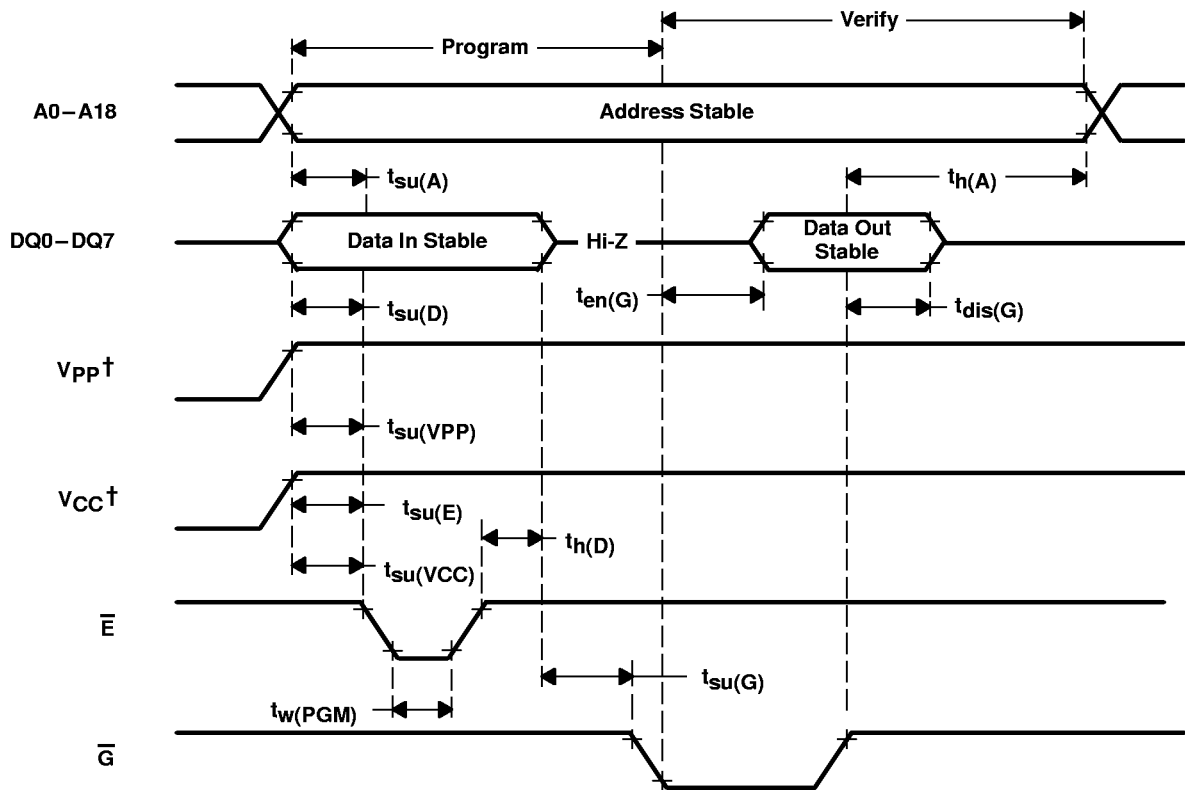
Verify

Program

A0 – A18

Address Stable

$t_{su(A)}$

$t_{h(A)}$

DQ0 – DQ7

Data In Stable

Hi-Z

Data Out Stable

$t_{en(G)}$

$t_{su(D)}$

$t_{dis(G)}$

$V_{PP}$†

$t_{su(VPP)}$

$V_{CC}$†

$t_{su(E)}$

$t_{h(D)}$

$t_{su(VCC)}$

$\overline{E}$

$t_{su(G)}$

$t_{w(PGM)}$

$\overline{G}$